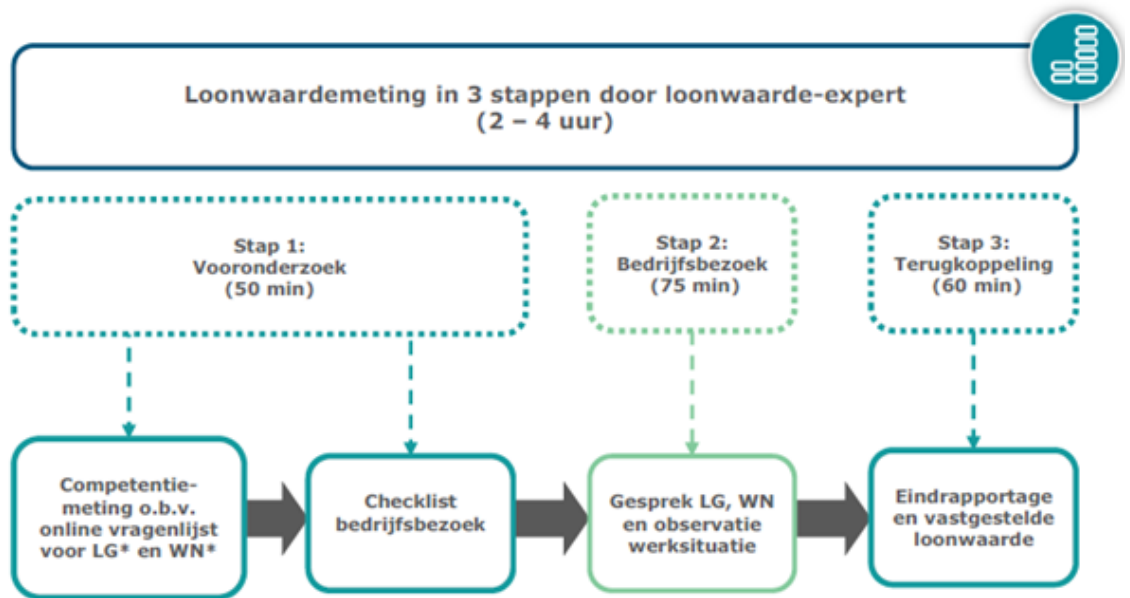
Loonwaardemeting in 3 stappen door loonwaarde-expert
(2 – 4 uur)

Stap 1:
Vooronderzoek
(50 min)

Stap 2:
Bedrijfsbezoek
(75 min)

Stap 3:
Terugkoppeling
(60 min)

Competentiemeting o.b.v. online vragenlijst voor LG* en WN*

Checklist bedrijfsbezoek

Gesprek LG, WN en observatie werksituatie

Eindrapportage en vastgestelde loonwaarde